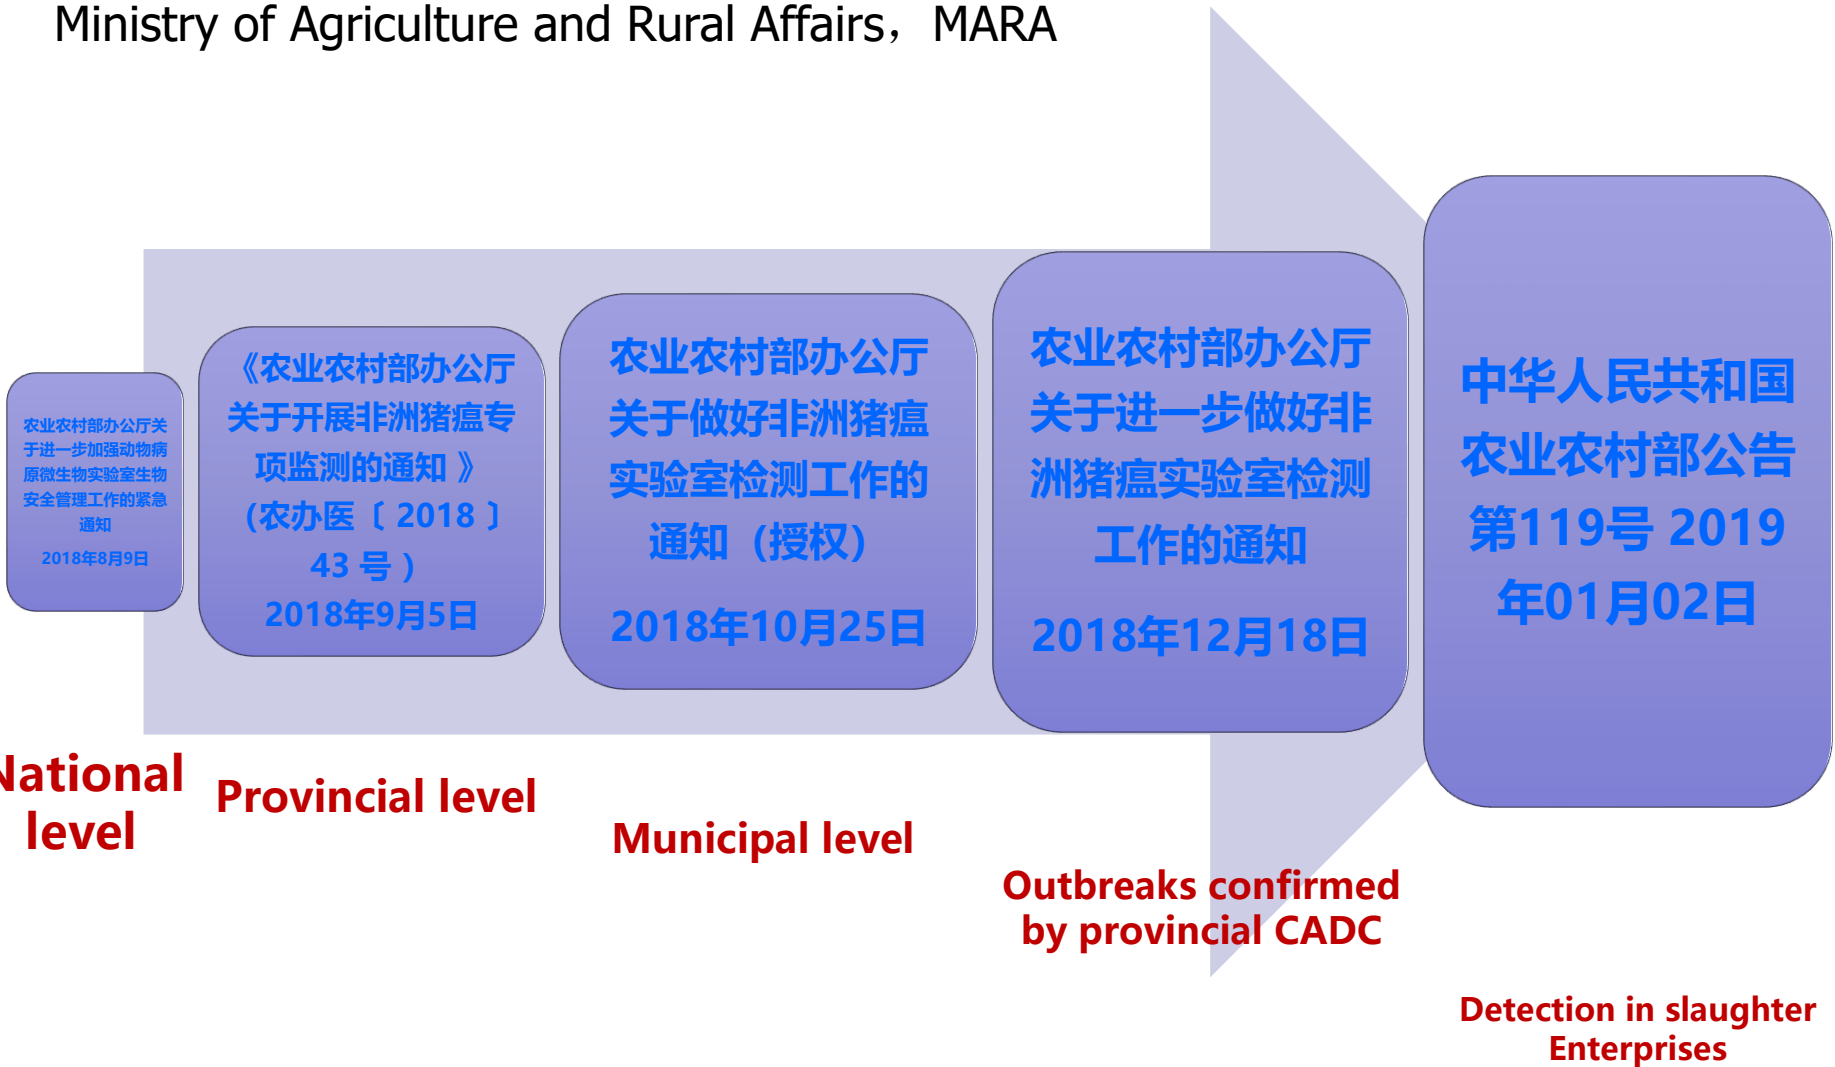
Ministry of Agriculture and Rural Affairs，MARA

农业农村部办公厅关于进一步加强动物病原微生物实验室生物安全管理工作的紧急通知

2018年8月9日

《农业农村部办公厅关于开展非洲猪瘟专项监测的通知》(农办医〔2018〕43号)

2018年9月5日

农业农村部办公厅关于做好非洲猪瘟实验室检测工作的通知（授权）

2018年10月25日

农业农村部办公厅关于进一步做好非洲猪瘟实验室检测工作的通知

2018年12月18日

中华人民共和国农业农村部公告第119号 2019年01月02日

National level

Provincial level

Municipal level

Outbreaks confirmed by provincial CADC

Detection in slaughter Enterprises